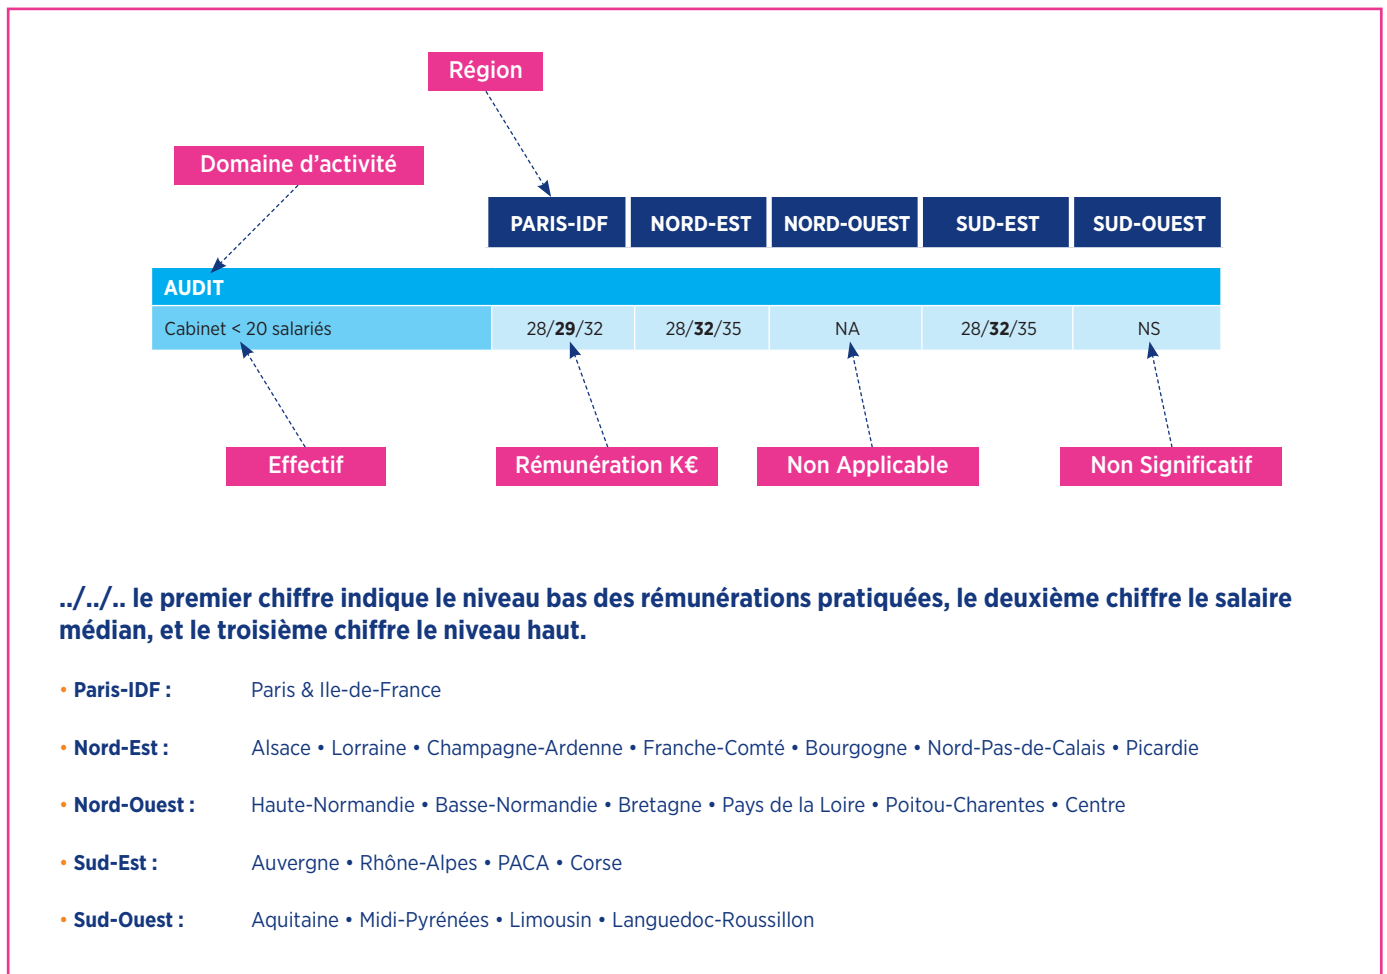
Région

Domaine d'activité

| | PARIS-IDF | NORD-EST | NORD-OUEST | SUD-EST | SUD-OUEST |
|---|---|---|---|---|---|
| AUDIT | | | | | |
| Cabinet < 20 salariés | 28/**29**/32 | 28/**32**/35 | NA | 28/**32**/35 | NS |

Effectif

Rémunération K€

Non Applicable

Non Significatif

../../.. le premier chiffre indique le niveau bas des rémunérations pratiquées, le deuxième chiffre le salaire médian, et le troisième chiffre le niveau haut.

• Paris-IDF : Paris & Ile-de-France

• Nord-Est : Alsace • Lorraine • Champagne-Ardenne • Franche-Comté • Bourgogne • Nord-Pas-de-Calais • Picardie

• Nord-Ouest : Haute-Normandie • Basse-Normandie • Bretagne • Pays de la Loire • Poitou-Charentes • Centre

• Sud-Est : Auvergne • Rhône-Alpes • PACA • Corse

• Sud-Ouest : Aquitaine • Midi-Pyrénées • Limousin • Languedoc-Roussillon